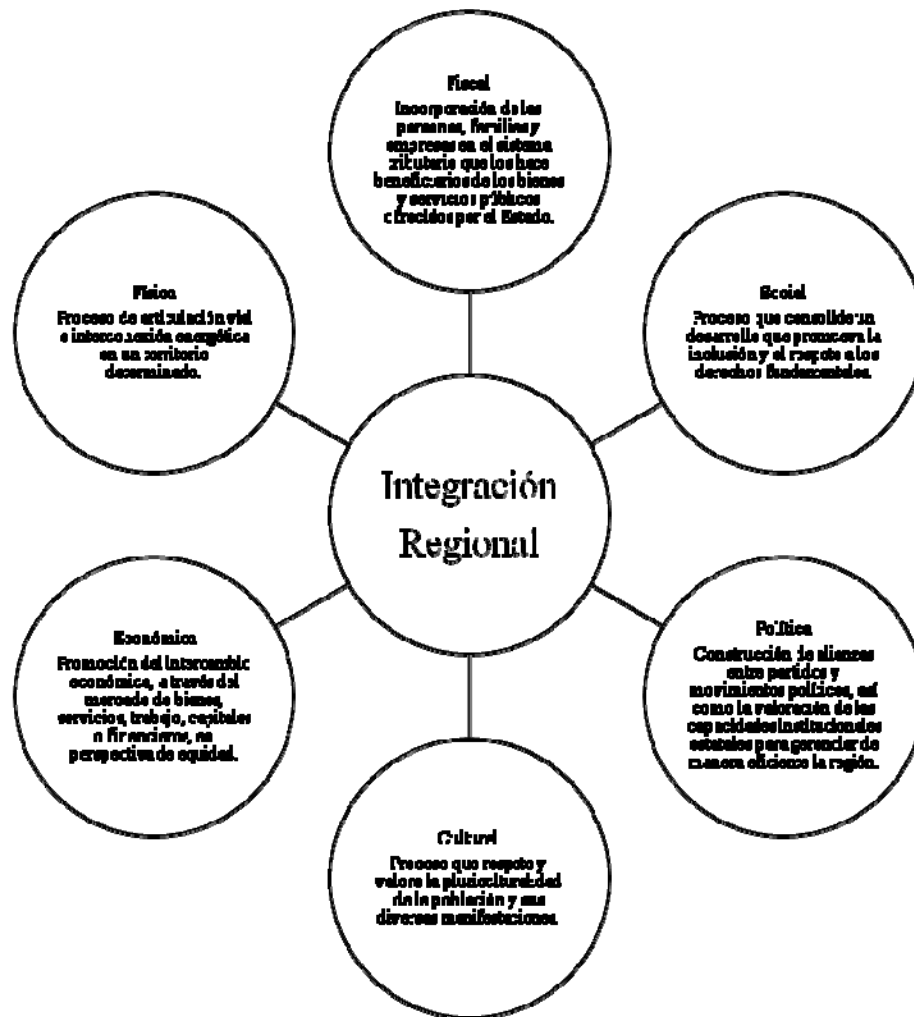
Fiscal
Incorporación de las personas, familias y empresas en el sistema tributario que los hace beneficiarios de los bienes y servicios públicos ofrecidos por el Estado.

Física
Proceso de articulación vial e interconexión energética en un territorio determinado.

Social
Proceso que consolide un desarrollo que promueva la inclusión y el respeto a los derechos fundamentales.

Integración Regional

Económica
Promoción del intercambio económico, a través del mercado de bienes, servicios, trabajo, capitales o financiero, en perspectiva de equidad.

Política
Construcción de alianzas entre partidos y movimientos políticos, así como la valoración de las capacidades institucionales estatales para gerenciar de manera eficiente la región.

Cultural
Proceso que respete y valore la pluriculturalidad de la población y sus diversas manifestaciones.